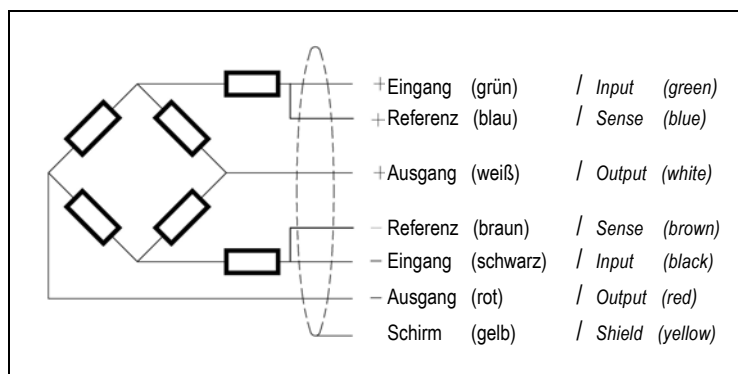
+Eingang (grün) / Input (green)
+Referenz (blau) / Sense (blue)
+Ausgang (weiß) / Output (white)
−Referenz (braun) / Sense (brown)
−Eingang (schwarz) / Input (black)
−Ausgang (rot) / Output (red)
Schirm (gelb) / Shield (yellow)